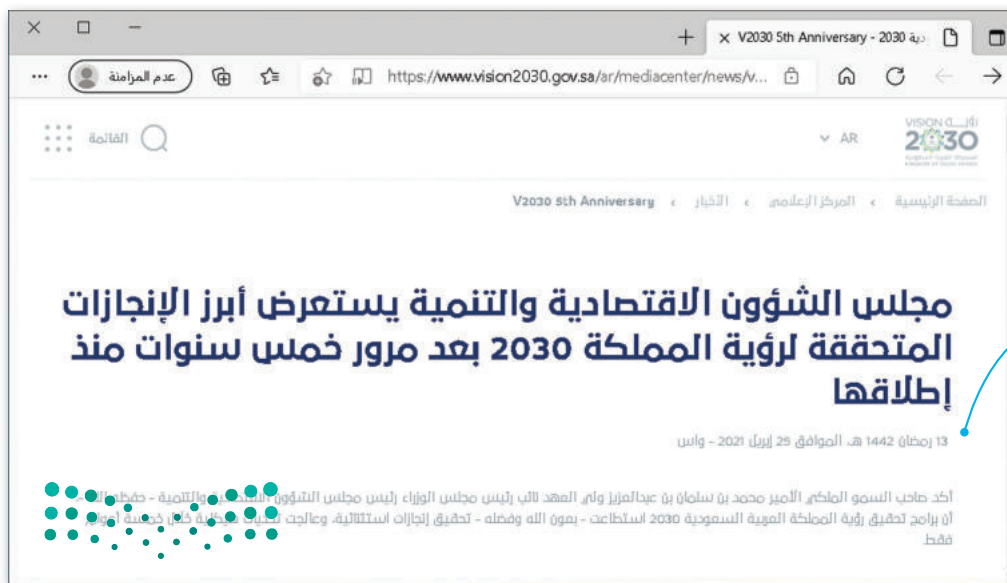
V2030 5th Anniversary - 2030 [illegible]

https://www.vision2030.gov.sa/ar/mediacenter/news/v...

عدم المزامنة

VISION رؤيـــة
2030

AR

القائمة

الصفحة الرئيسية › المركز الإعلامي › الأخبار › V2030 5th Anniversary

مجلس الشؤون الاقتصادية والتنمية يستعرض أبرز الإنجازات المتحققة لرؤية المملكة 2030 بعد مرور خمس سنوات منذ إطلاقها

13 رمضان 1442 هـ الموافق 25 إبريل 2021 - واس

أكد صاحب السمو الملكي الأمير محمد بن سلمان بن عبدالعزيز ولي العهد نائب رئيس مجلس الوزراء رئيس مجلس الشؤون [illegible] والتنمية - حفظه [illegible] أن برامج تحقيق رؤية المملكة العربية السعودية 2030 استطاعت - بعون الله وفضله - تحقيق إنجازات استثنائية، وعالجت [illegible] خلال خمسة أعوام فقط